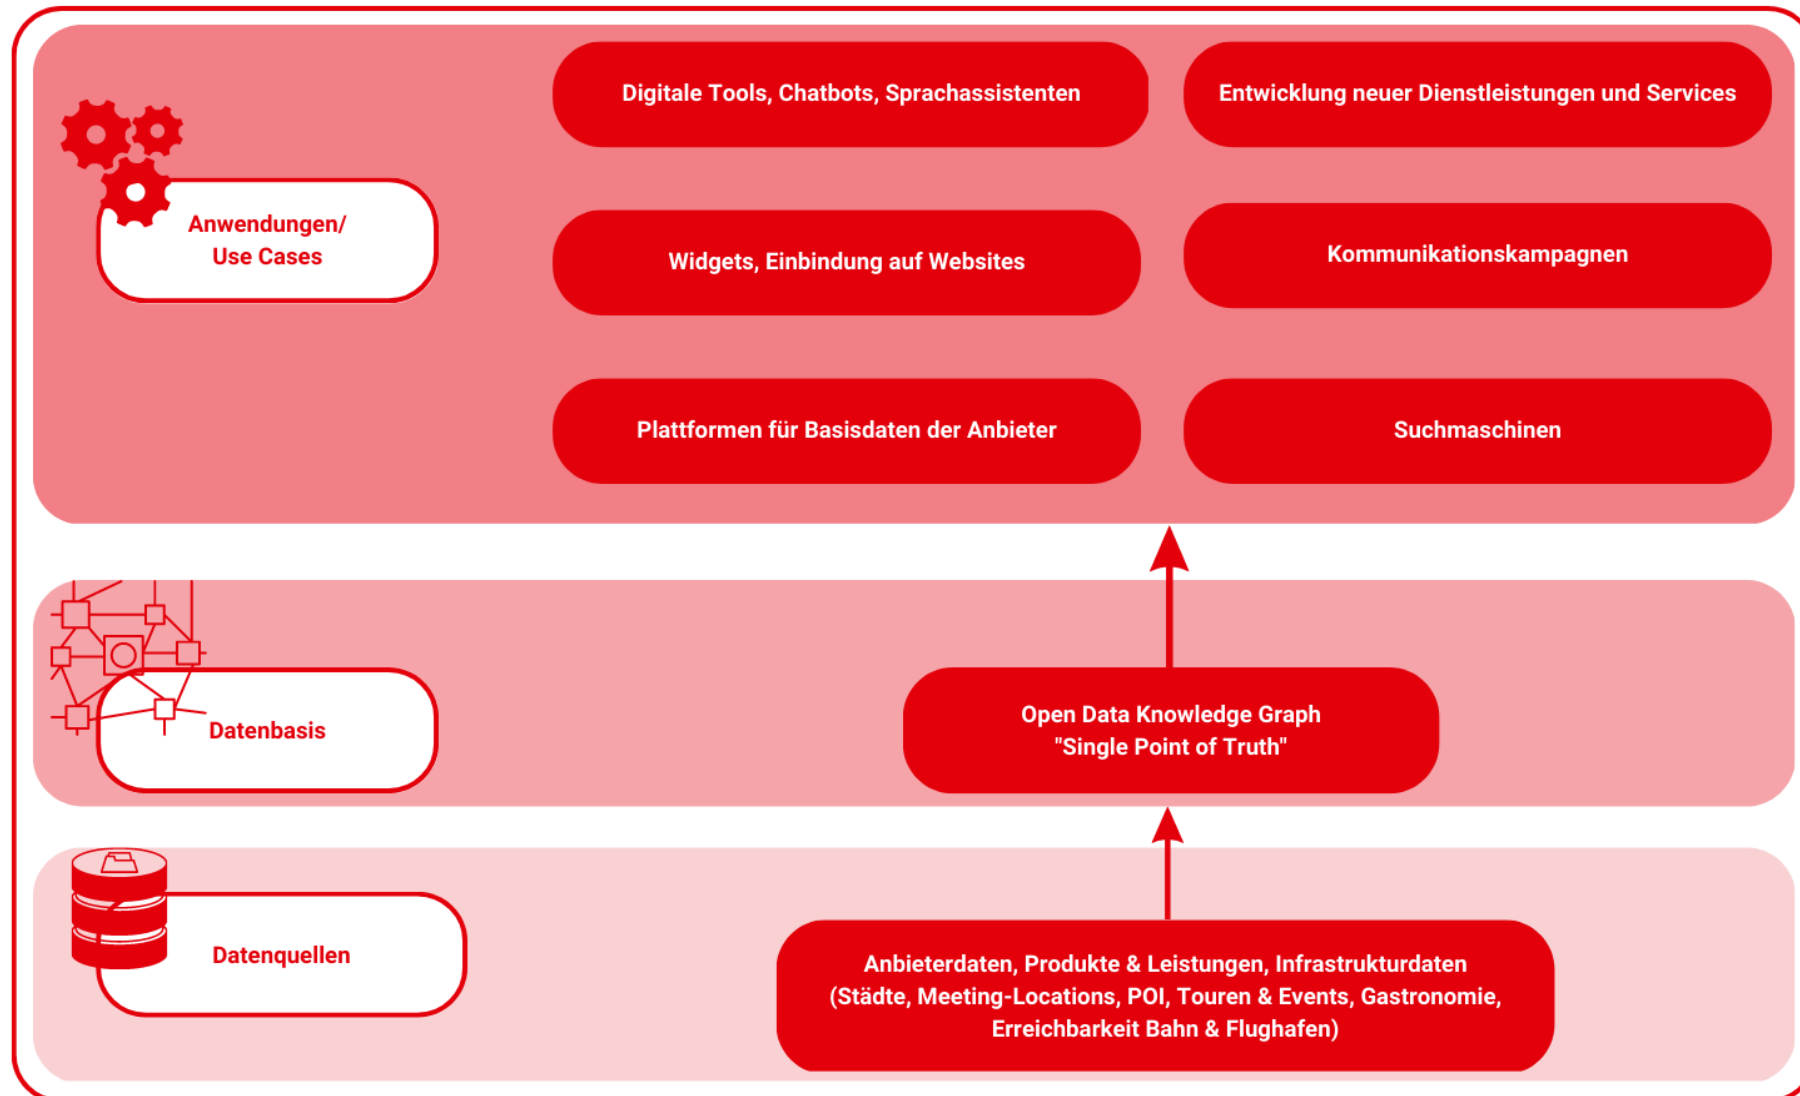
Anwendungen/
Use Cases

Digitale Tools, Chatbots, Sprachassistenten

Entwicklung neuer Dienstleistungen und Services

Widgets, Einbindung auf Websites

Kommunikationskampagnen

Plattformen für Basisdaten der Anbieter

Suchmaschinen

Datenbasis

Open Data Knowledge Graph
"Single Point of Truth"

Datenquellen

Anbieterdaten, Produkte & Leistungen, Infrastrukturdaten (Städte, Meeting-Locations, POI, Touren & Events, Gastronomie, Erreichbarkeit Bahn & Flughafen)